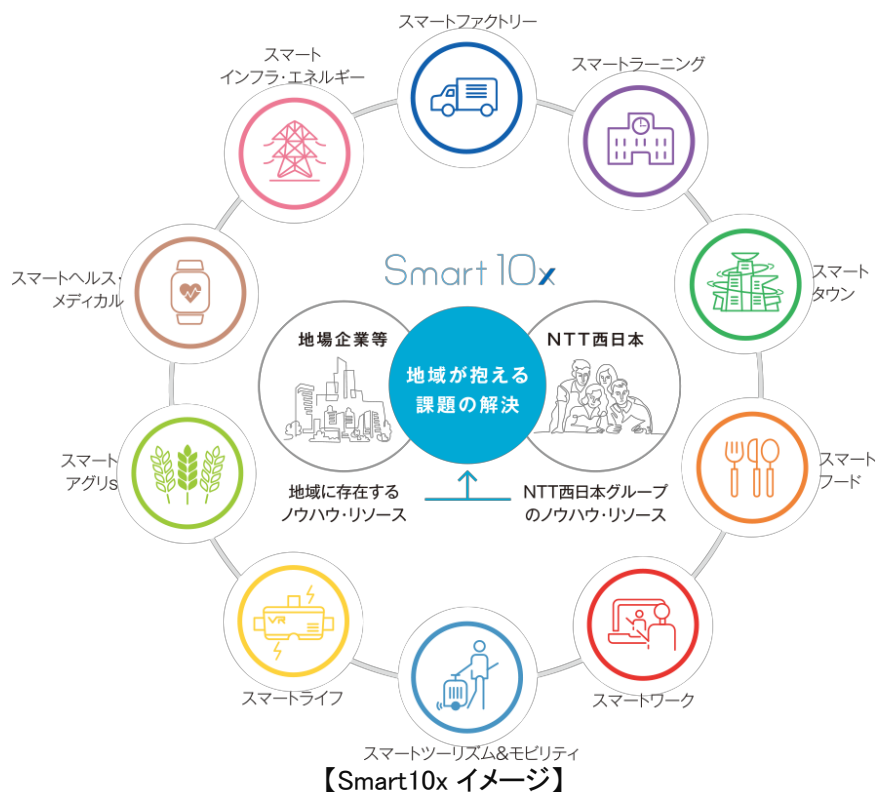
スマートファクトリー

スマート
インフラ・エネルギー

スマートラーニング

Smart 10x

スマートヘルス・
メディカル

スマート
タウン

地場企業等

NTT西日本

地域が抱える
課題の解決

スマート
アグリs

スマート
フード

地域に存在する
ノウハウ・リソース

NTT西日本グループ
のノウハウ・リソース

VR

スマートライフ

スマートワーク

スマートツーリズム&モビリティ

【Smart10x イメージ】